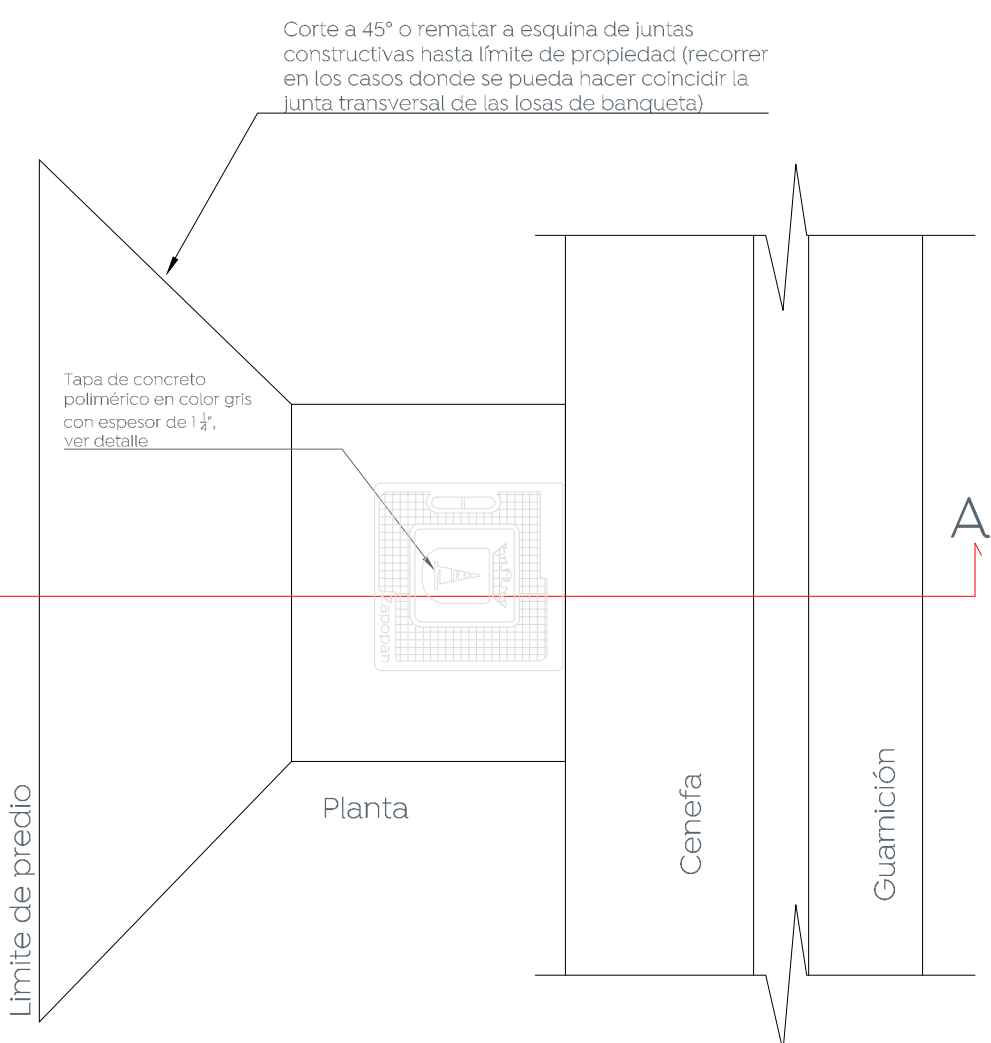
Corte a 45° o rematar a esquina de juntas constructivas hasta límite de propiedad (recorrer en los casos donde se pueda hacer coincidir la junta transversal de las losas de banqueta)

Tapa de concreto polimérico en color gris con espesor de $1\frac{1}{4}$", ver detalle

Zapopan

A

Planta

Cenefa

Guamición

Limite de predio